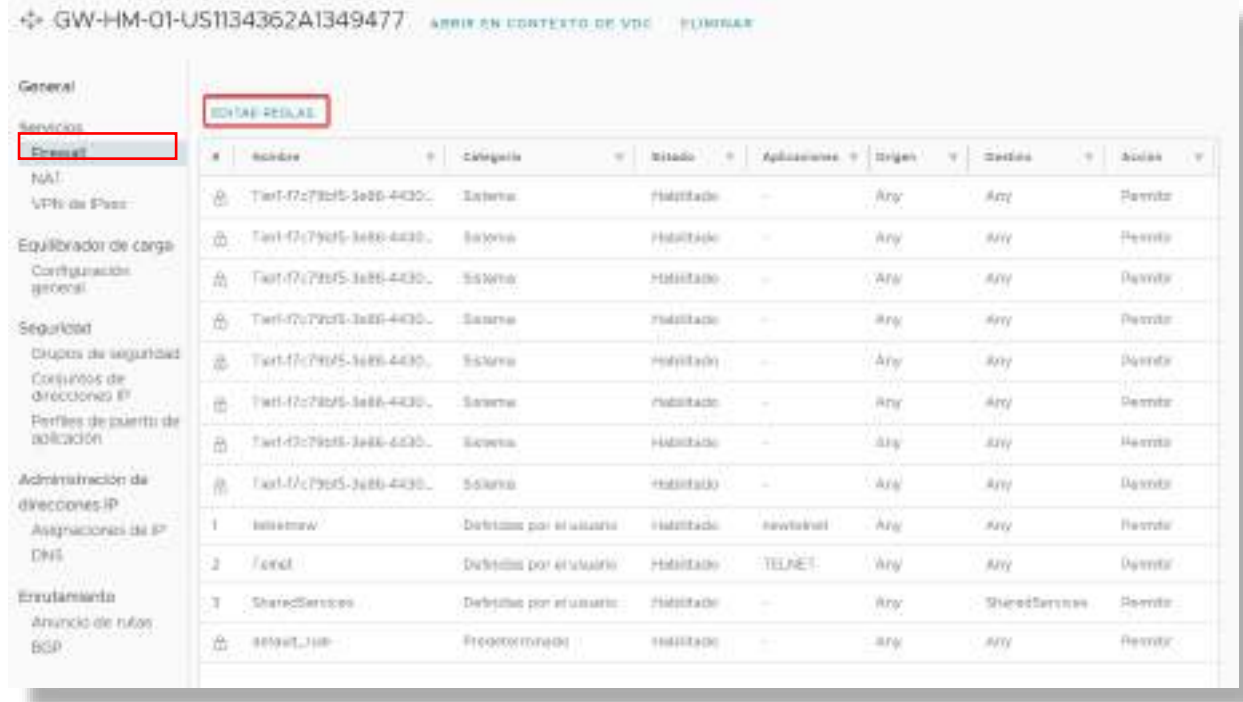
GW-HM-01-US1134362A1349477 ABRIR EN CONTEXTO DE VDC ELIMINAR

General

Servicios
Firewall
NAT
VPN de IPsec

Equilibrador de carga
Configuración general

Seguridad
Grupos de seguridad
Conjuntos de direcciones IP
Perfiles de puerto de aplicación

Administración de direcciones IP
Asignaciones de IP
DNS

Enrutamiento
Anuncio de rutas
BGP

EDITAR REGLAS

| # | Nombre | Categoría | Estado | Aplicaciones | Origen | Destino | Acción |
|---|---|---|---|---|---|---|---|
| | Tier1-f7c79bf5-3e86-4430... | Sistema | Habilitado | - | Any | Any | Permitir |
| | Tier1-f7c79bf5-3e86-4430... | Sistema | Habilitado | - | Any | Any | Permitir |
| | Tier1-f7c79bf5-3e86-4430... | Sistema | Habilitado | - | Any | Any | Permitir |
| | Tier1-f7c79bf5-3e86-4430... | Sistema | Habilitado | - | Any | Any | Permitir |
| | Tier1-f7c79bf5-3e86-4430... | Sistema | Habilitado | - | Any | Any | Permitir |
| | Tier1-f7c79bf5-3e86-4430... | Sistema | Habilitado | - | Any | Any | Permitir |
| | Tier1-f7c79bf5-3e86-4430... | Sistema | Habilitado | - | Any | Any | Permitir |
| | Tier1-f7c79bf5-3e86-4430... | Sistema | Habilitado | - | Any | Any | Permitir |
| 1 | telnetnew | Definidas por el usuario | Habilitado | newtelnet | Any | Any | Permitir |
| 2 | Telnet | Definidas por el usuario | Habilitado | TELNET | Any | Any | Permitir |
| 3 | SharedServices | Definidas por el usuario | Habilitado | - | Any | SharedServices | Permitir |
| | default_rule | Predeterminado | Habilitado | - | Any | Any | Permitir |